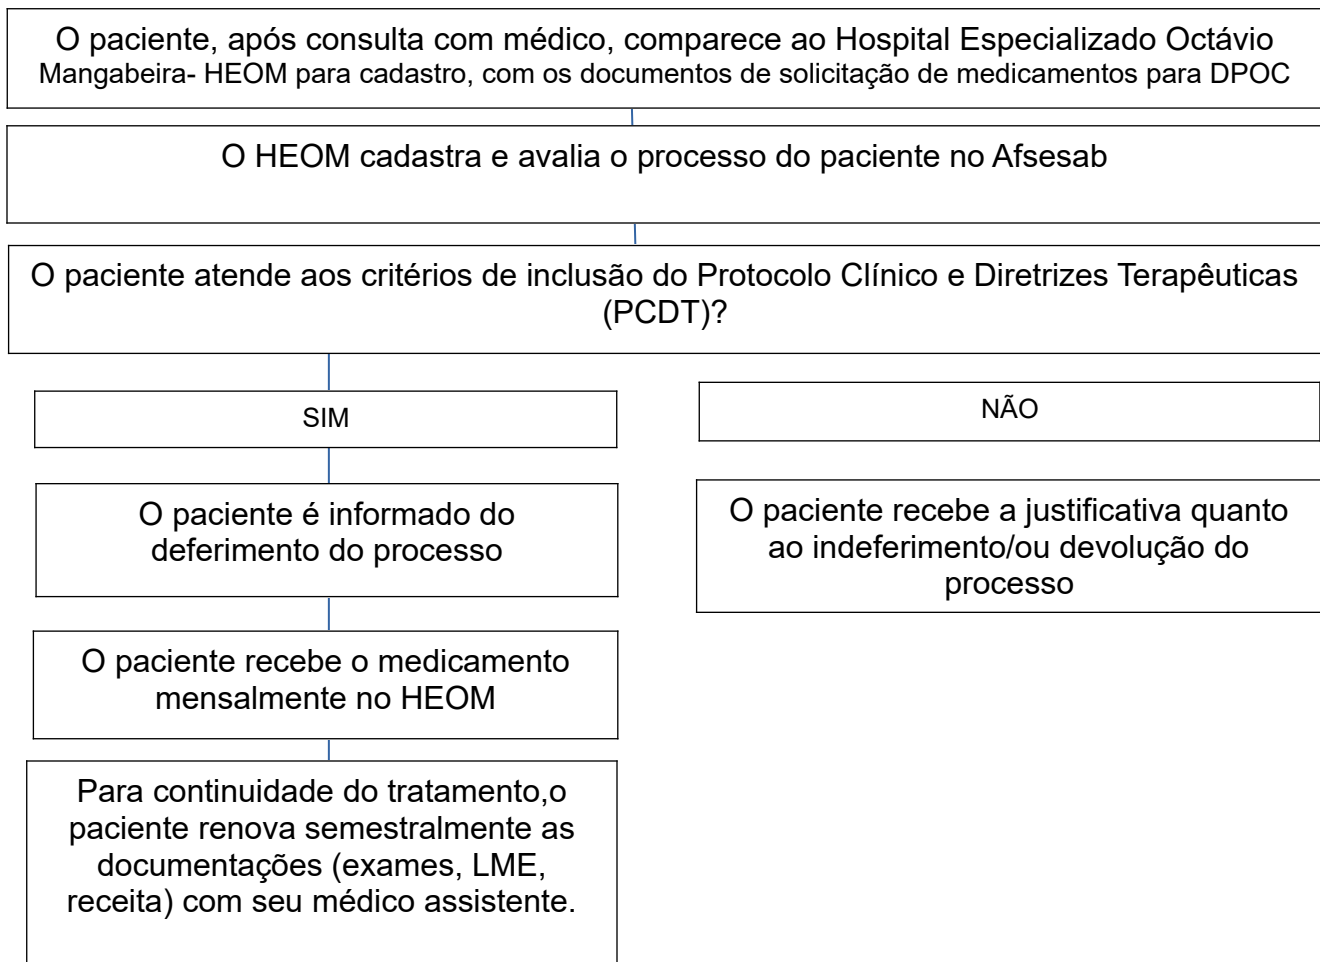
O paciente, após consulta com médico, comparece ao Hospital Especializado Octávio Mangabeira- HEOM para cadastro, com os documentos de solicitação de medicamentos para DPOC

O HEOM cadastra e avalia o processo do paciente no Afsesab

O paciente atende aos critérios de inclusão do Protocolo Clínico e Diretrizes Terapêuticas (PCDT)?

SIM

O paciente é informado do deferimento do processo

O paciente recebe o medicamento mensalmente no HEOM

Para continuidade do tratamento,o paciente renova semestralmente as documentações (exames, LME, receita) com seu médico assistente.

NÃO

O paciente recebe a justificativa quanto ao indeferimento/ou devolução do processo